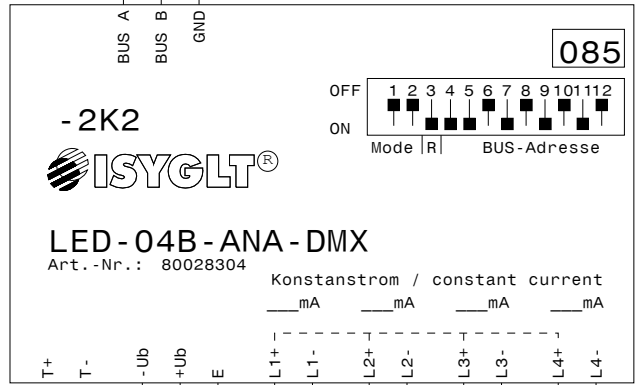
BUS A
BUS B
GND

085

OFF
1 2 3 4 5 6 7 8 9 10 11 12
ON
Mode R BUS-Adresse

-2K2

ISYGLT®

LED-04B-ANA-DMX
Art.-Nr.: 80028304

Konstanstrom / constant current
___mA ___mA ___mA ___mA

T+
T-
-Ub
+Ub
E
L1+
L1-
L2+
L2-
L3+
L3-
L4+
L4-